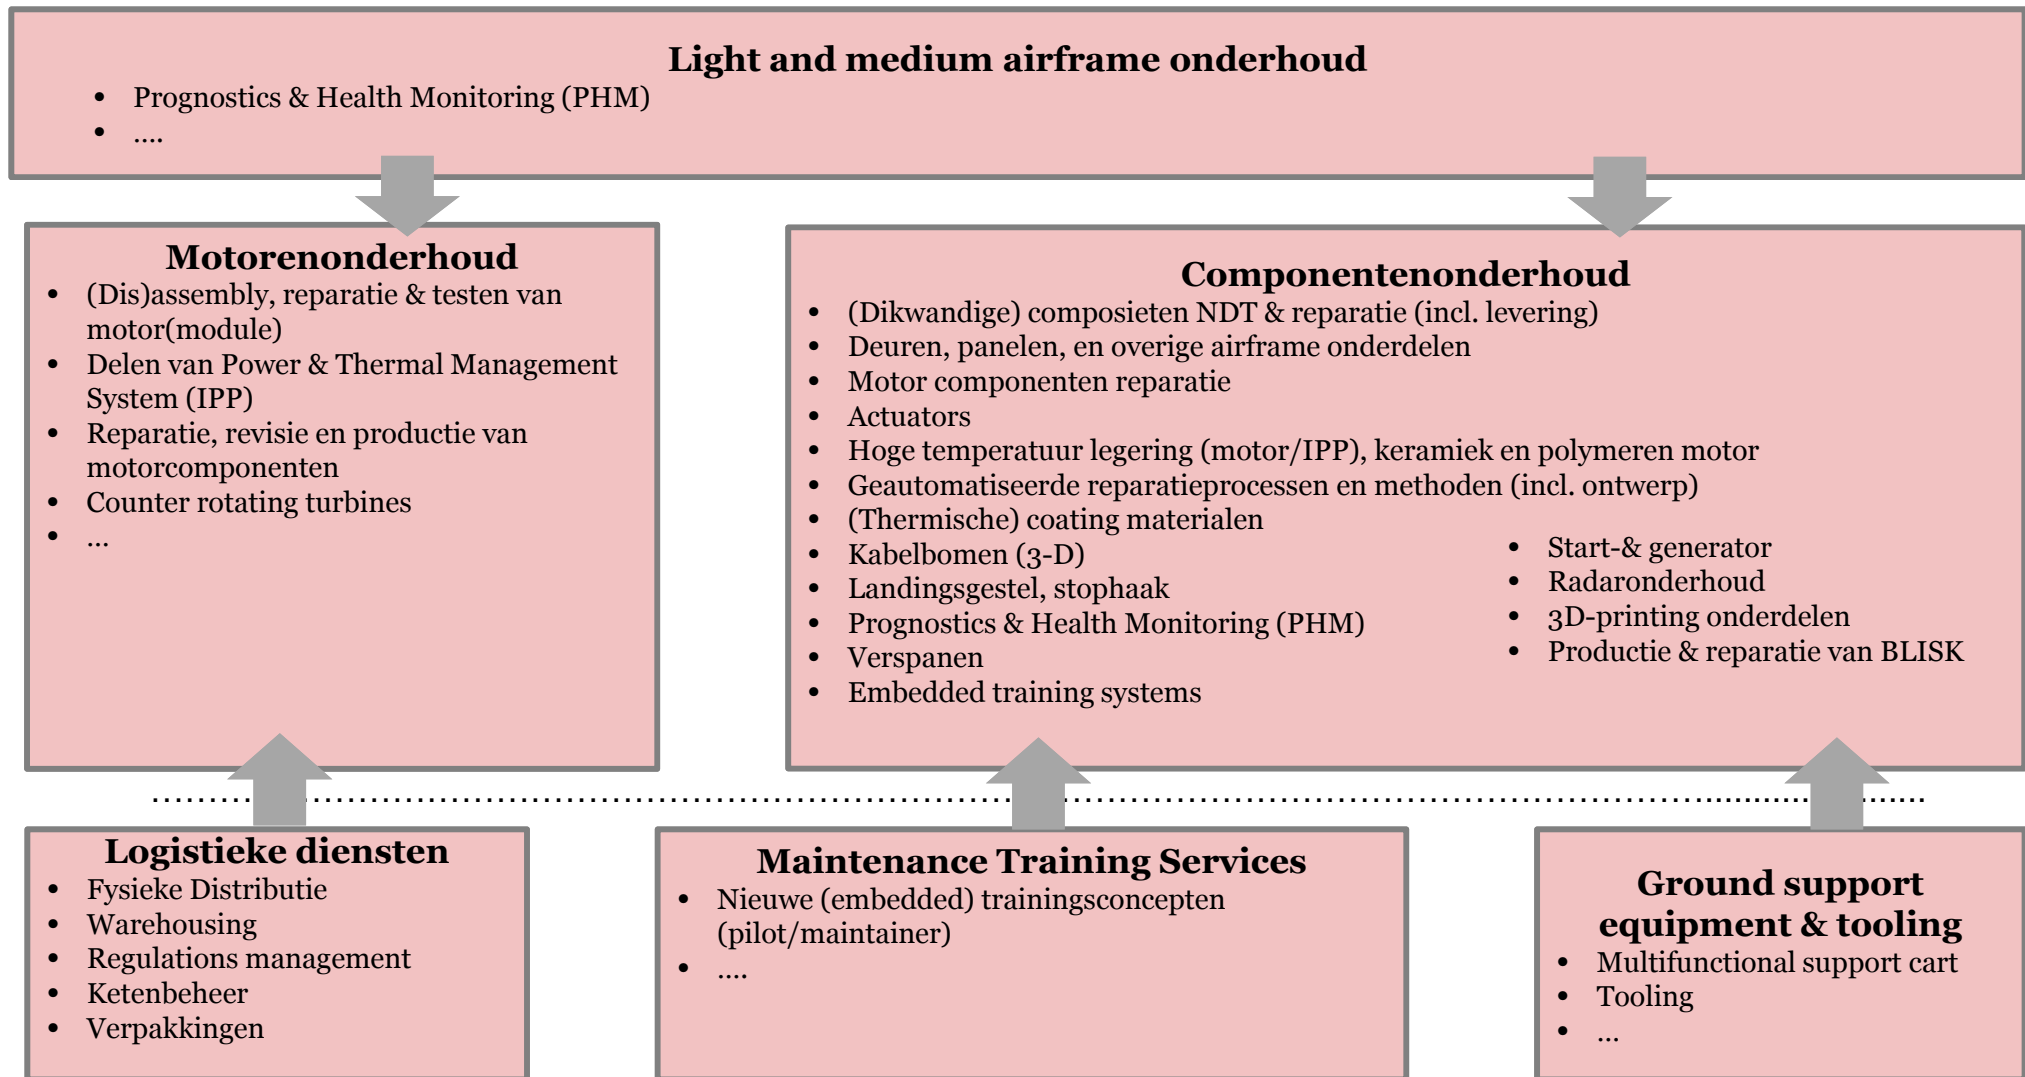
**Light and medium airframe onderhoud**
- Prognostics & Health Monitoring (PHM)
- ....

**Motorenonderhoud**
- (Dis)assembly, reparatie & testen van motor(module)
- Delen van Power & Thermal Management System (IPP)
- Reparatie, revisie en productie van motorcomponenten
- Counter rotating turbines
- ...

**Componentenonderhoud**
- (Dikwandige) composieten NDT & reparatie (incl. levering)
- Deuren, panelen, en overige airframe onderdelen
- Motor componenten reparatie
- Actuators
- Hoge temperatuur legering (motor/IPP), keramiek en polymeren motor
- Geautomatiseerde reparatieprocessen en methoden (incl. ontwerp)
- (Thermische) coating materialen
- Kabelbomen (3-D)
- Landingsgestel, stophaak
- Prognostics & Health Monitoring (PHM)
- Verspanen
- Embedded training systems

- Start-& generator
- Radaronderhoud
- 3D-printing onderdelen
- Productie & reparatie van BLISK

**Logistieke diensten**
- Fysieke Distributie
- Warehousing
- Regulations management
- Ketenbeheer
- Verpakkingen

**Maintenance Training Services**
- Nieuwe (embedded) trainingsconcepten (pilot/maintainer)
- ....

**Ground support equipment & tooling**
- Multifunctional support cart
- Tooling
- ...